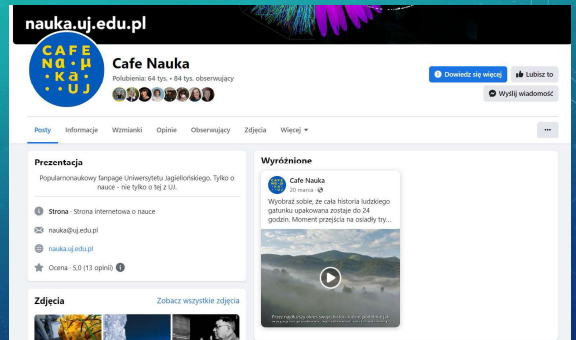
nauka.uj.edu.pl

CAFE
na · u
ka · UJ

Cafe Nauka
Polubienia: 64 tys. • 84 tys. obserwujący

Dowiedz się więcej
Lubisz to
Wyślij wiadomość

Posty Informacje Wzmianki Opinie Obserwujący Zdjęcia Więcej ▾
···

Prezentacja
Popularnonaukowy fanpage Uniwersytetu Jagiellońskiego. Tylko o nauce - nie tylko o tej z UJ.

Strona · Strona internetowa o nauce
nauka@uj.edu.pl
nauka.uj.edu.pl
Ocena · 5,0 (13 opinii)

Zdjęcia
Zobacz wszystkie zdjęcia

Wyróżnione
Cafe Nauka
20 marca ·
Wyobraź sobie, że cała historia ludzkiego gatunku upakowana zostaje do 24 godzin. Moment przejścia na osiadły try...
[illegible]